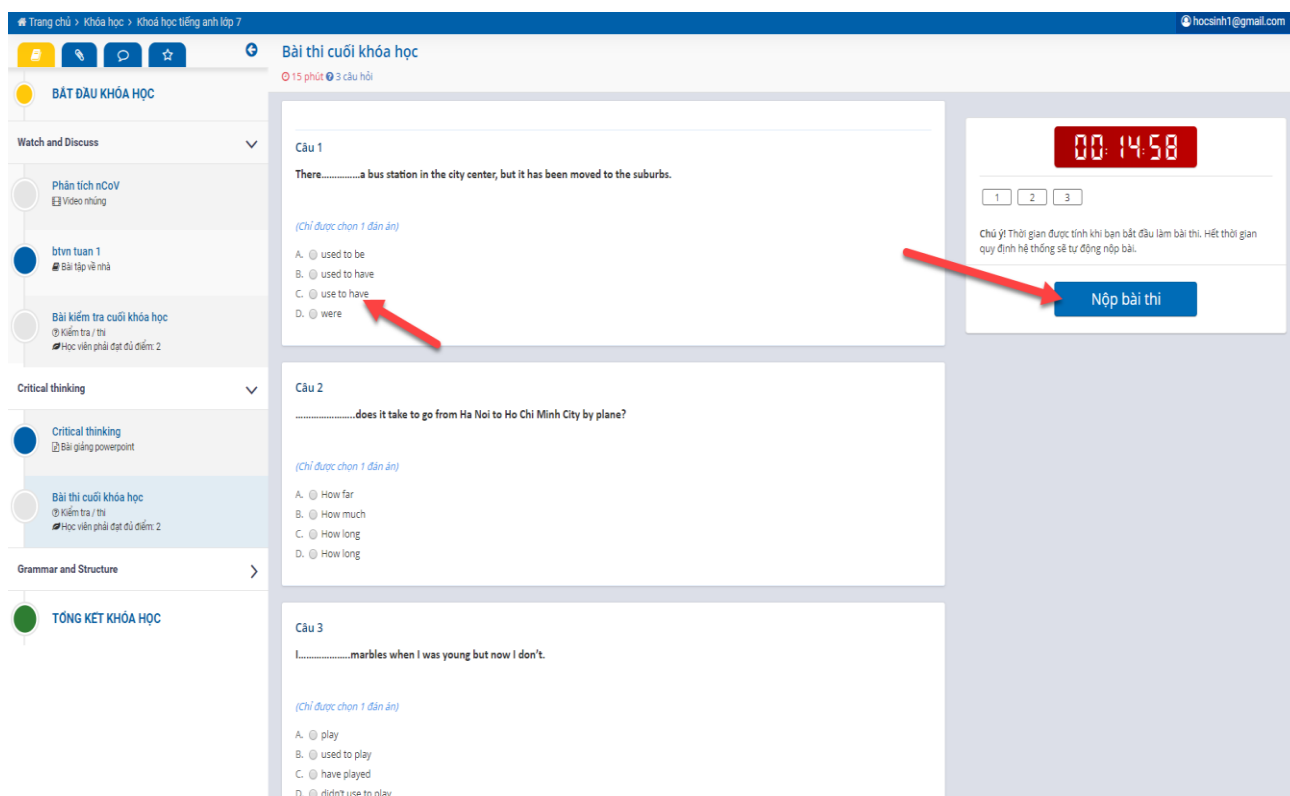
Trang chủ › Khóa học › Khoá học tiếng anh lớp 7

hocsinh1@gmail.com

BẮT ĐẦU KHÓA HỌC

Watch and Discuss

Phân tích nCoV
Video nhúng

btvn tuan 1
Bài tập về nhà

Bài kiểm tra cuối khóa học
Kiểm tra / thi
Học viên phải đạt đủ điểm: 2

Critical thinking

Critical thinking
Bài giảng powerpoint

Bài thi cuối khóa học
Kiểm tra / thi
Học viên phải đạt đủ điểm: 2

Grammar and Structure

TỔNG KẾT KHÓA HỌC

Bài thi cuối khóa học

15 phút 3 câu hỏi

Câu 1

There..............a bus station in the city center, but it has been moved to the suburbs.

(Chỉ được chọn 1 đán án)

A. used to be
B. used to have
C. use to have
D. were

Câu 2

......................does it take to go from Ha Noi to Ho Chi Minh City by plane?

(Chỉ được chọn 1 đán án)

A. How far
B. How much
C. How long
D. How long

Câu 3

I...................marbles when I was young but now I don't.

(Chỉ được chọn 1 đán án)

A. play
B. used to play
C. have played
D. didn't use to play

00:14:58

1 2 3

Chú ý! Thời gian được tính khi bạn bắt đầu làm bài thi. Hết thời gian quy định hệ thống sẽ tự động nộp bài.

Nộp bài thi